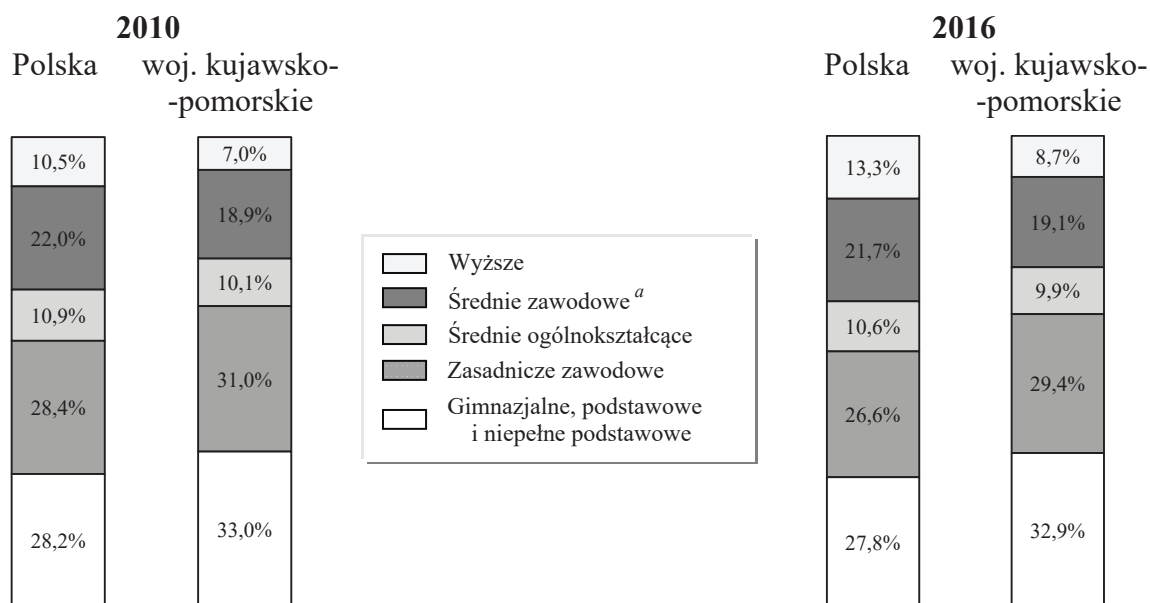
2010

Polska

woj. kujawsko-pomorskie

10,5%
22,0%
10,9%
28,4%
28,2%

7,0%
18,9%
10,1%
31,0%
33,0%

Wyższe
Średnie zawodowe $^{a}$
Średnie ogólnokształcące
Zasadnicze zawodowe
Gimnazjalne, podstawowe i niepełne podstawowe

2016

Polska

woj. kujawsko-pomorskie

13,3%
21,7%
10,6%
26,6%
27,8%

8,7%
19,1%
9,9%
29,4%
32,9%